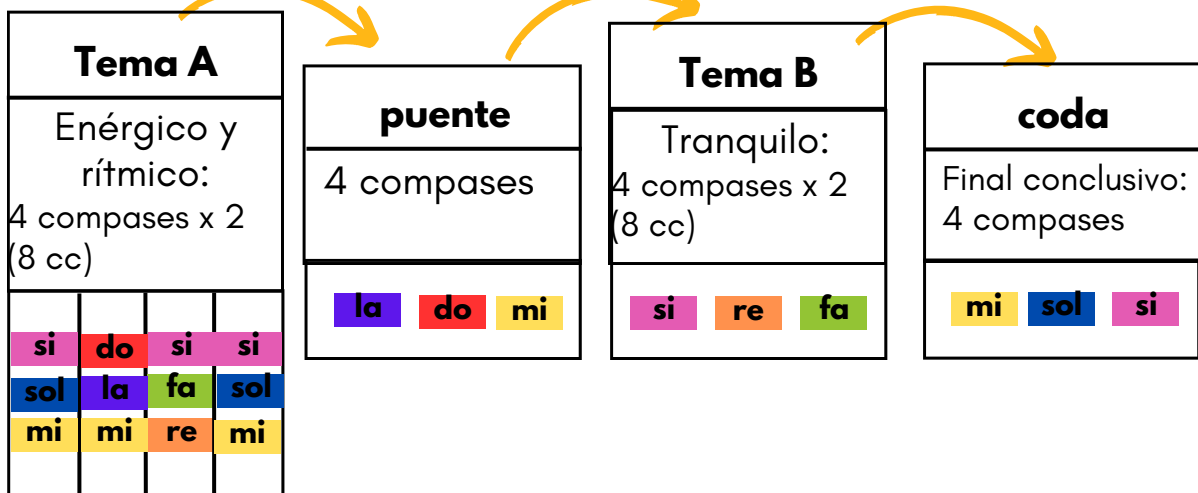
Tema A

Enérgico y rítmico:
4 compases x 2 (8 cc)

| si | do | si | si |
|---|---|---|---|
| sol | la | fa | sol |
| mi | mi | re | mi |

puente

4 compases

la do mi

Tema B

Tranquilo:
4 compases x 2 (8 cc)

si re fa

coda

Final conclusivo:
4 compases

mi sol si